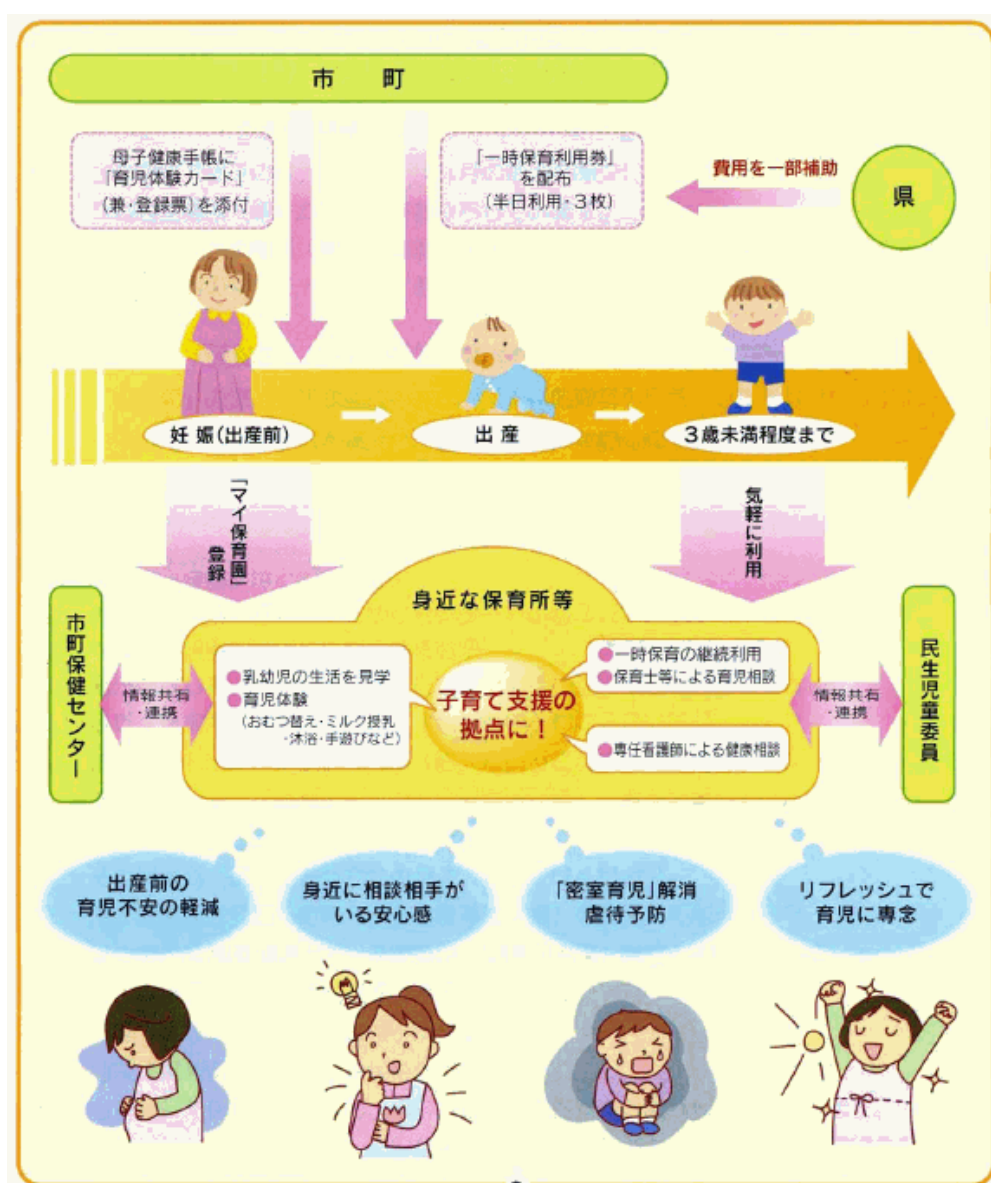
市　町

母子健康手帳に「育児体験カード」（兼・登録票）を添付

「一時保育利用券」を配布（半日利用・３枚）

費用を一部補助

県

妊娠（出産前）

出産

３歳未満程度まで

「マイ保育園」登録

気軽に利用

身近な保育所等

市町保健センター

情報共有・連携

●乳幼児の生活を見学
●育児体験
（おむつ替え・ミルク授乳・沐浴・手遊びなど）

子育て支援の拠点に！

●一時保育の継続利用
●保育士等による育児相談

●専任看護師による健康相談

情報共有・連携

民生児童委員

出産前の育児不安の軽減

身近に相談相手がいる安心感

「密室育児」解消虐待予防

リフレッシュで育児に専念